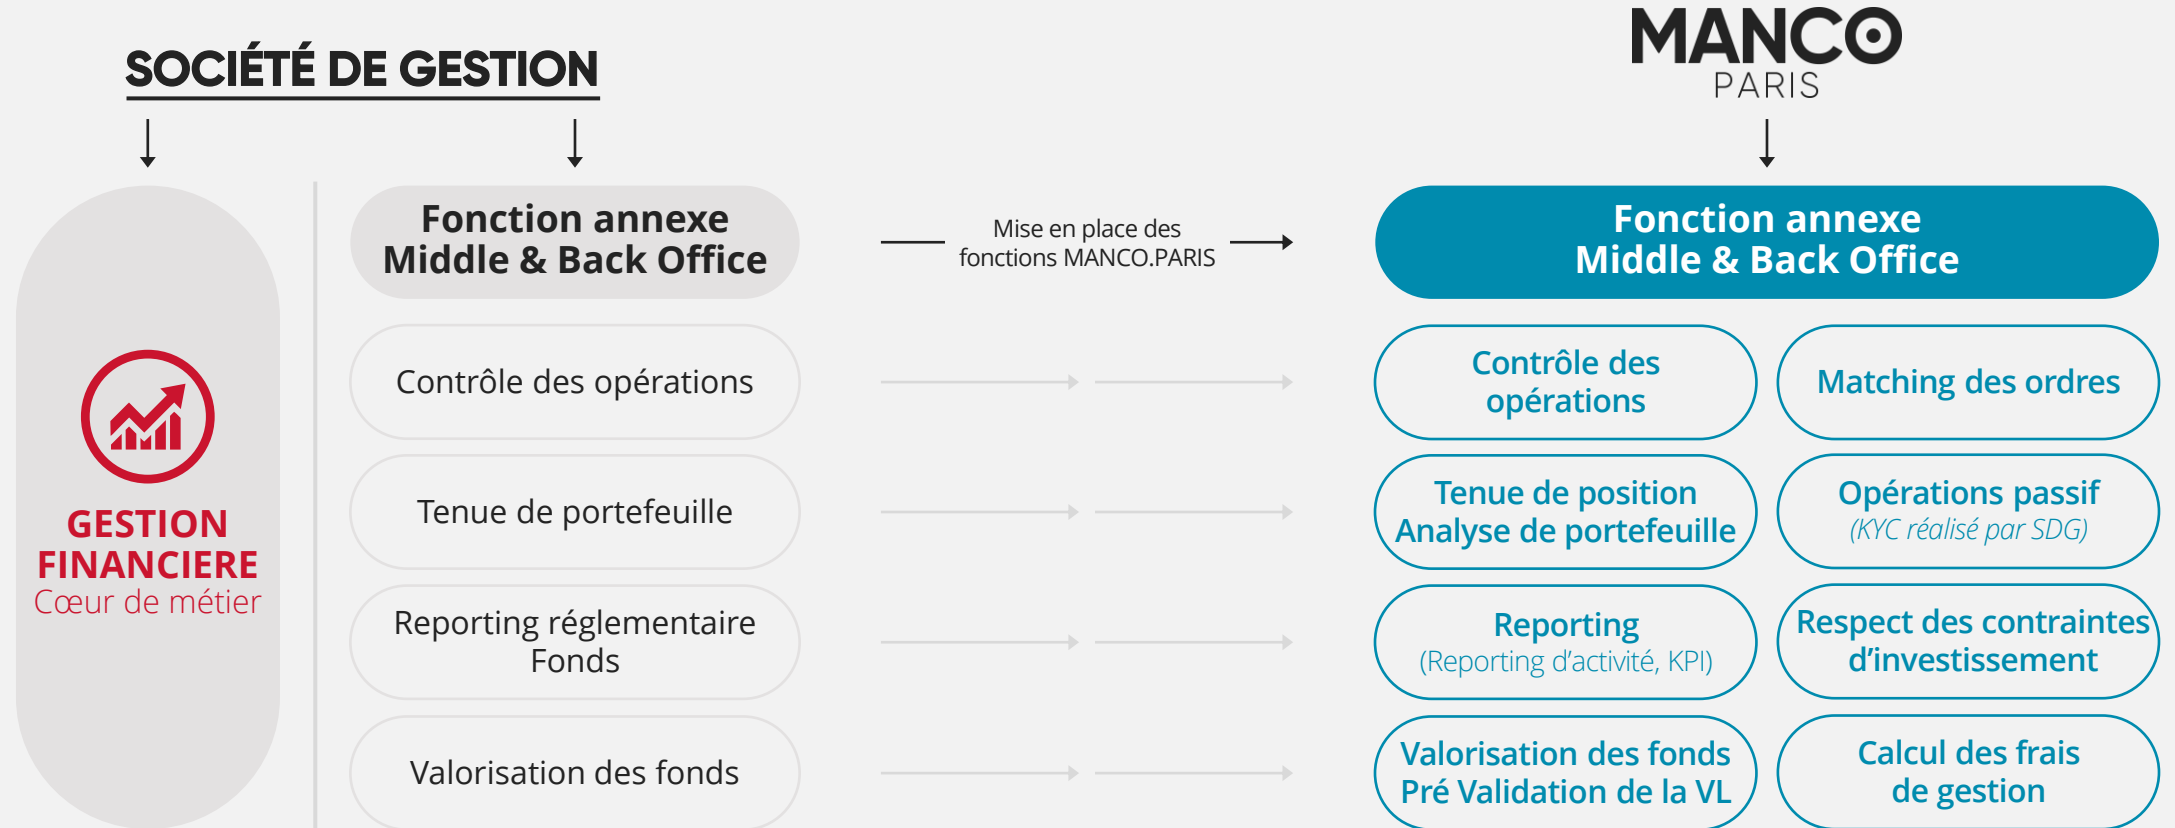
SOCIÉTÉ DE GESTION

MANCO
PARIS

GESTION FINANCIERE
Cœur de métier

Fonction annexe
Middle & Back Office

Mise en place des fonctions MANCO.PARIS

Fonction annexe
Middle & Back Office

Contrôle des opérations

Contrôle des opérations

Matching des ordres

Tenue de portefeuille

Tenue de position
Analyse de portefeuille

Opérations passif
(KYC réalisé par SDG)

Reporting réglementaire
Fonds

Reporting
(Reporting d'activité, KPI)

Respect des contraintes d'investissement

Valorisation des fonds

Valorisation des fonds
Pré Validation de la VL

Calcul des frais de gestion